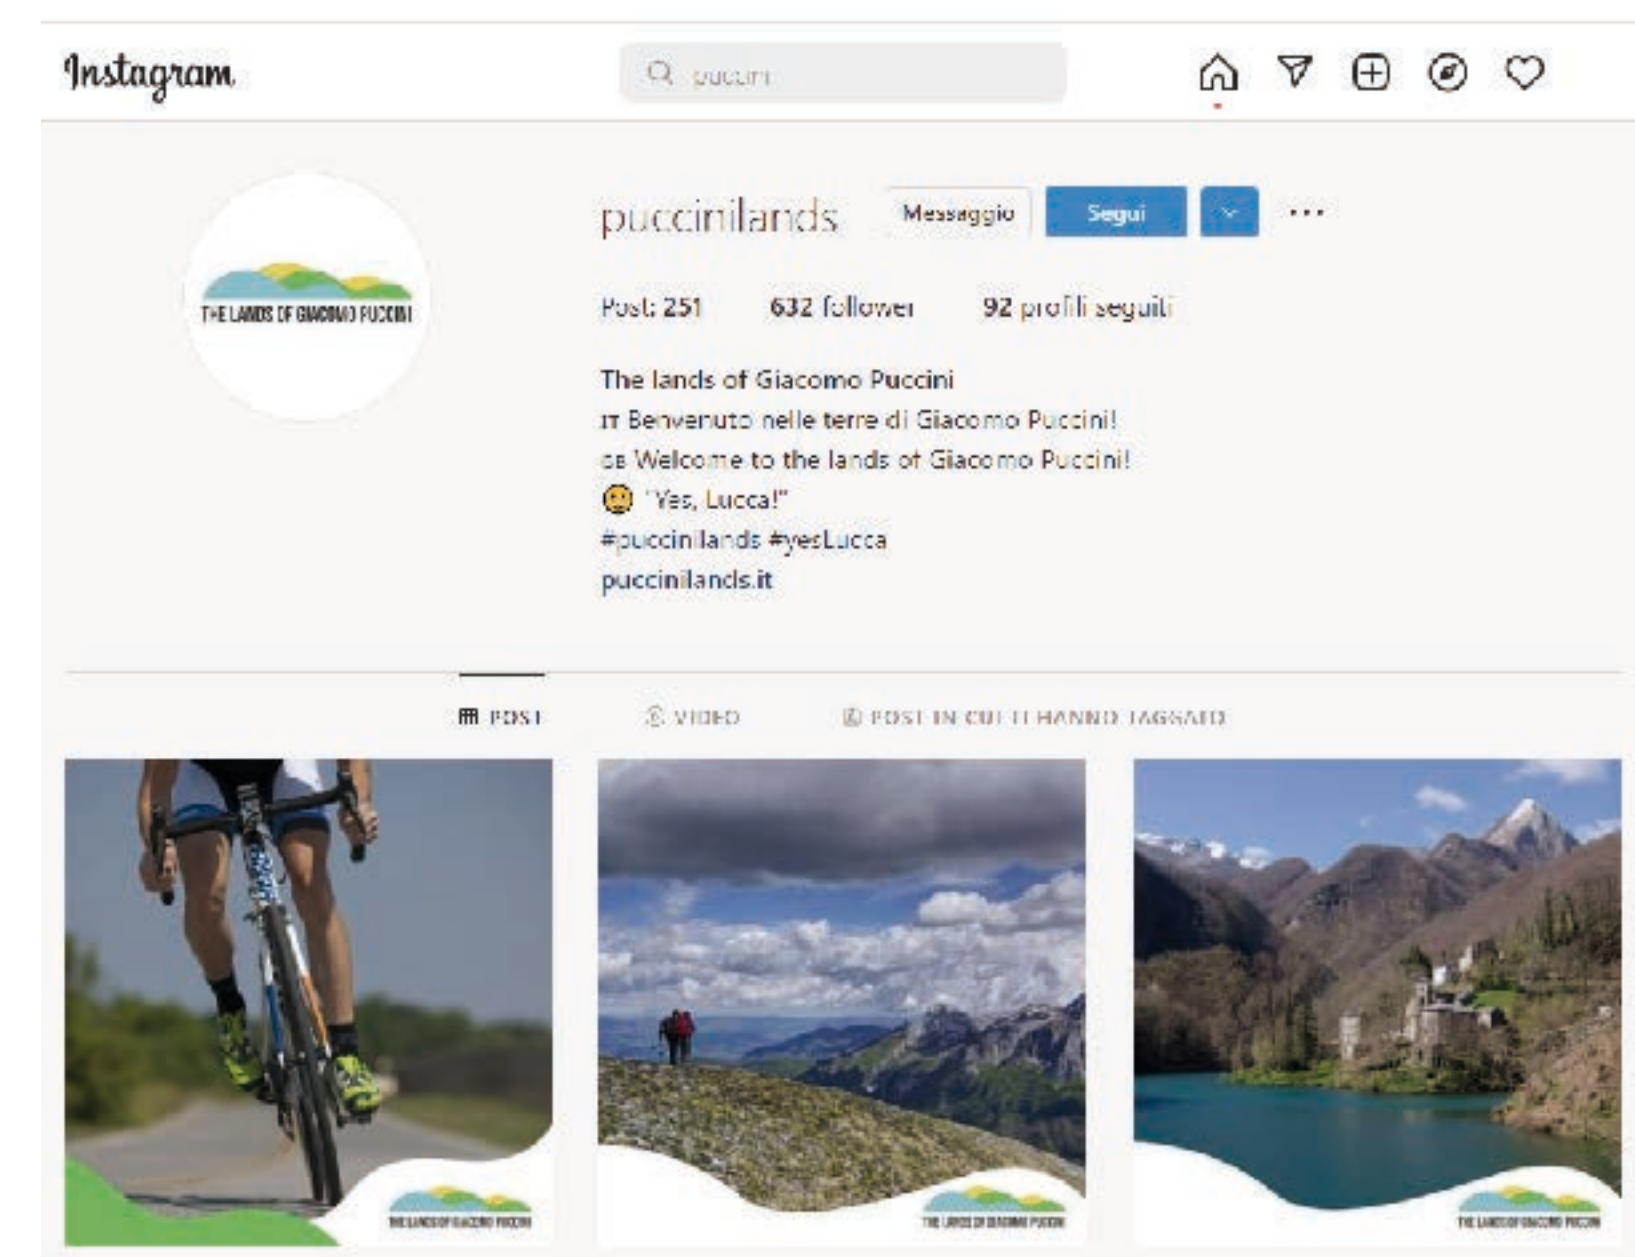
Instagram

puccini

THE LANDS OF GIACOMO PUCCINI

puccinilands Messaggio Segui ...

Post: 251 632 follower 92 profili seguiti

The lands of Giacomo Puccini
IT Benvenuto nelle terre di Giacomo Puccini!
GB Welcome to the lands of Giacomo Puccini!
🙂 "Yes, Lucca!"
#puccinilands #yesLucca
puccinilands.it

POST VIDEO POST IN CUI TI HANNO TAGGATO

THE LANDS OF GIACOMO PUCCINI

THE LANDS OF GIACOMO PUCCINI

THE LANDS OF GIACOMO PUCCINI